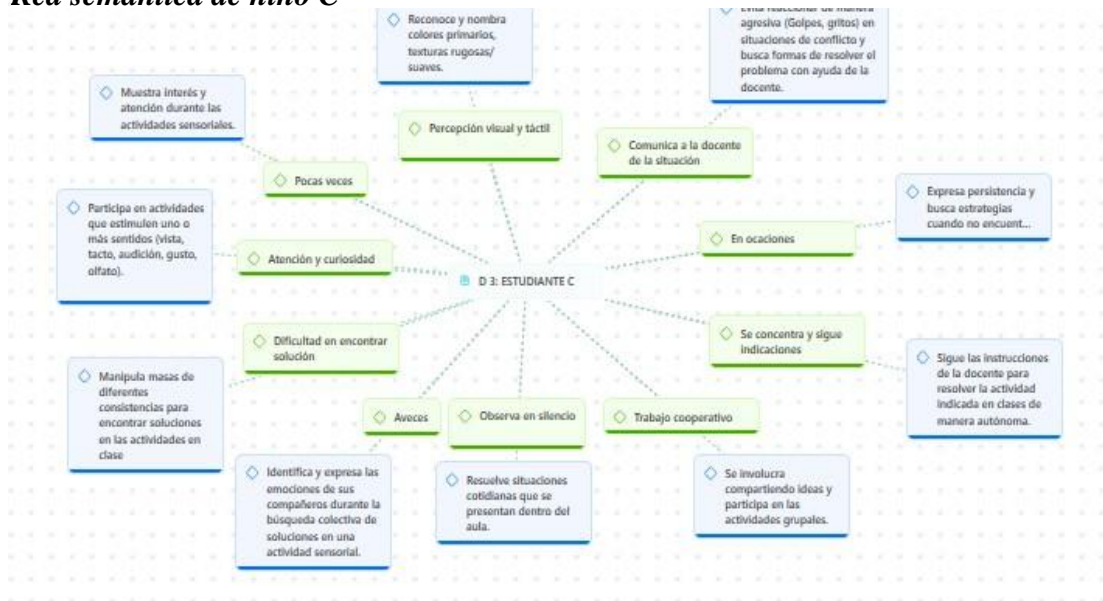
Red semántica de niño C

Reconoce y nombra colores primarios, texturas rugosas/ suaves.

Evita reaccionar de manera agresiva (Golpes, gritos) en situaciones de conflicto y busca formas de resolver el problema con ayuda de la docente.

Muestra interés y atención durante las actividades sensoriales.

Percepción visual y táctil

Comunica a la docente de la situación

Pocas veces

Expresa persistencia y busca estrategias cuando no encuent...

Participa en actividades que estimulen uno o más sentidos (vista, tacto, audición, gusto, olfato).

En ocaciones

Atención y curiosidad

D 3: ESTUDIANTE C

Dificultad en encontrar solución

Se concentra y sigue indicaciones

Sigue las instrucciones de la docente para resolver la actividad indicada en clases de manera autónoma.

Manipula masas de diferentes consistencias para encontrar soluciones en las actividades en clase

Aveces

Observa en silencio

Trabajo cooperativo

Identifica y expresa las emociones de sus compañeros durante la búsqueda colectiva de soluciones en una actividad sensorial.

Resuelve situaciones cotidianas que se presentan dentro del aula.

Se involucra compartiendo ideas y participa en las actividades grupales.